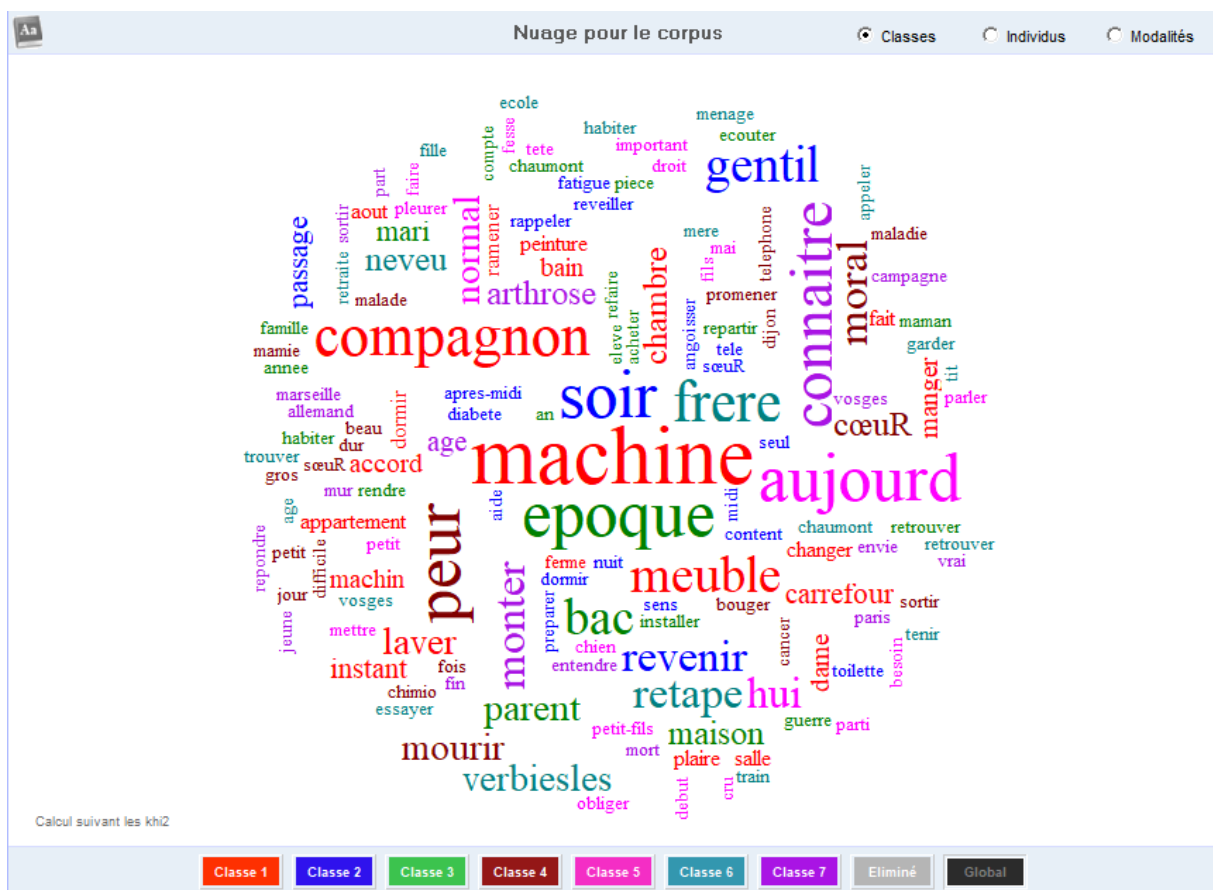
Aa

Nuage pour le corpus

Classes Individus Modalités

ecole menage
fesse habiter ecouter
compte tete important
fille chaumont droit gentil
faire part fatigue piece appeler
pleurer reveiller
aout sortir rappeler telephone
passage mari normal ramener mere maladie
retraite peinture mai
neveu bain fils campagne
malade arthrose chambre promener connaitre moral
famille eleve refaire repartir fait maman
mamie compagnon acheter angoisser dijon
annee tele garder
marseille dormir apres-midi sœuR manger tit
allemand diabete soir frere vosges parler
habiter beau an cœuR
dur age seul
trouver sœuR accord machine
gros aujourd
mur rendre aide
age epoque midi
appartement chaumont retrouver
repondre petit difficile content retrouver
petit changer envie vrai
jour peur machin ferme nuit meuble
vosges dormir sens carrefour sortir
mettre monter bac installer bouger paris
laver preparer chien cancer tenir
jeune revenir dame
instant entendre toilette besoin
fois retape hui
chimio fin
essayer parent
petit-fils maison guerre parti
mourir mort
plaire salle
verbiesles cru train
obliger debut

Calcul suivant les khi2

Classe 1 Classe 2 Classe 3 Classe 4 Classe 5 Classe 6 Classe 7 Eliminé Global